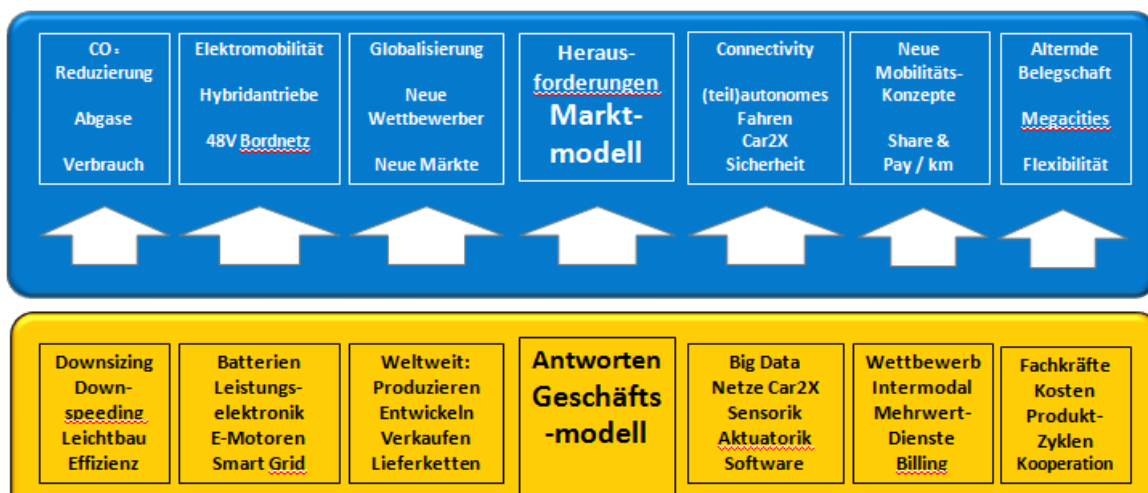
$CO_2$ Reduzierung

Abgase

Verbrauch

Elektromobilität

Hybridantriebe

48V Bordnetz

Globalisierung

Neue Wettbewerber

Neue Märkte

Herausforderungen

Marktmodell

Connectivity

(teil)autonomes Fahren

Car2X

Sicherheit

Neue Mobilitäts-Konzepte

Share & Pay / km

Alternde Belegschaft

Megacities

Flexibilität

Downsizing

Downspeeding

Leichtbau

Effizienz

Batterien

Leistungselektronik

E-Motoren

Smart Grid

Weltweit:

Produzieren

Entwickeln

Verkaufen

Lieferketten

Antworten

Geschäfts-modell

Big Data

Netze Car2X

Sensorik

Aktuatorik

Software

Wettbewerb

Intermodal

Mehrwert-Dienste

Billing

Fachkräfte

Kosten

Produkt-Zyklen

Kooperation